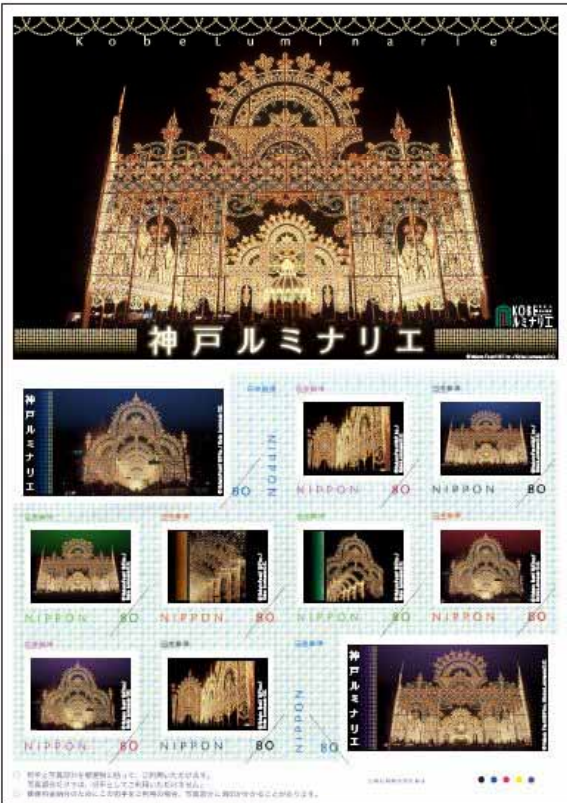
K o b e L u m i n a r i e

KOBE ルミナリエ

神戸ルミナリエ

神戸ルミナリエ

日本郵便
NIPPON
80

日本郵便
NIPPON 80

日本郵便
NIPPON 80

日本郵便
NIPPON 80

日本郵便
NIPPON 80

日本郵便
NIPPON 80

日本郵便
NIPPON 80

日本郵便
NIPPON 80

日本郵便
NIPPON 80

日本郵便
NIPPON
80

神戸ルミナリエ

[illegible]